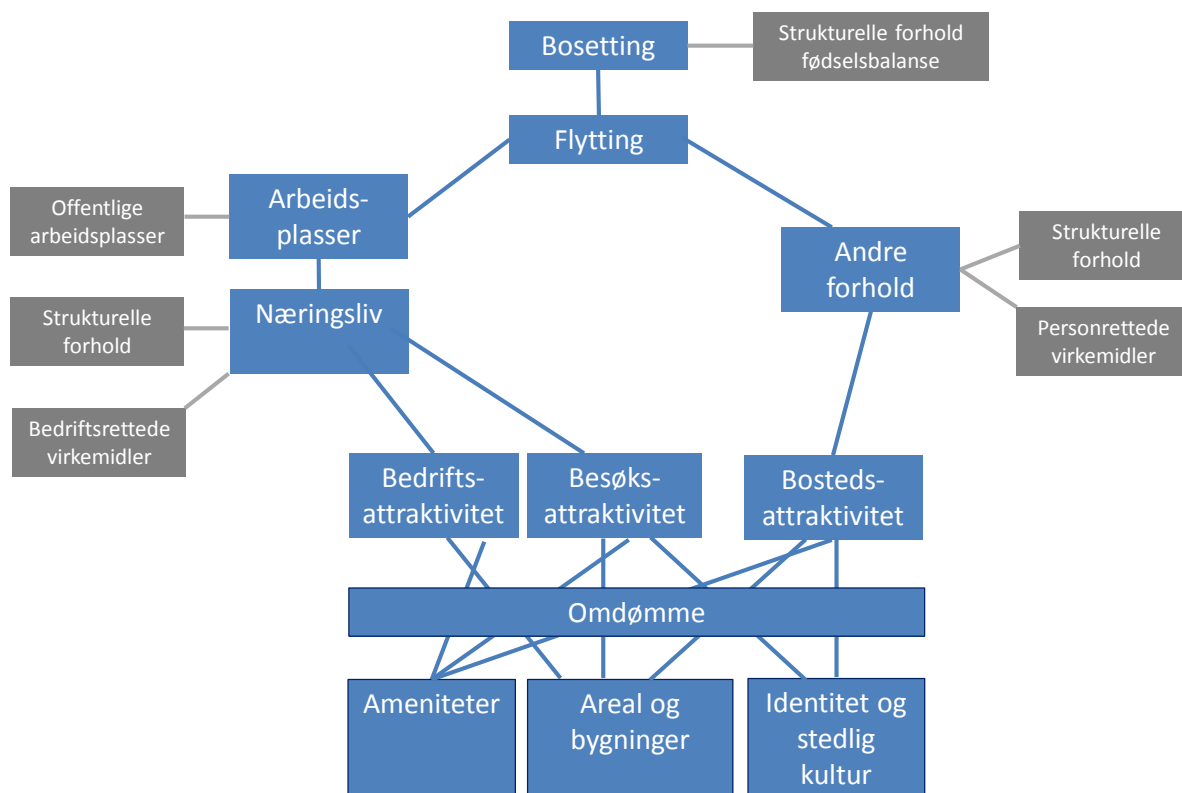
Bosetting

Strukturelle forhold fødselsbalanse

Flytting

Offentlige arbeidsplasser

Arbeidsplasser

Andre forhold

Strukturelle forhold

Personrettede virkemidler

Strukturelle forhold

Næringsliv

Bedriftsrettede virkemidler

Bedriftsattraktivitet

Besøksattraktivitet

Bostedsattraktivitet

Omdømme

Ameniteter

Areal og bygninger

Identitet og stedlig kultur